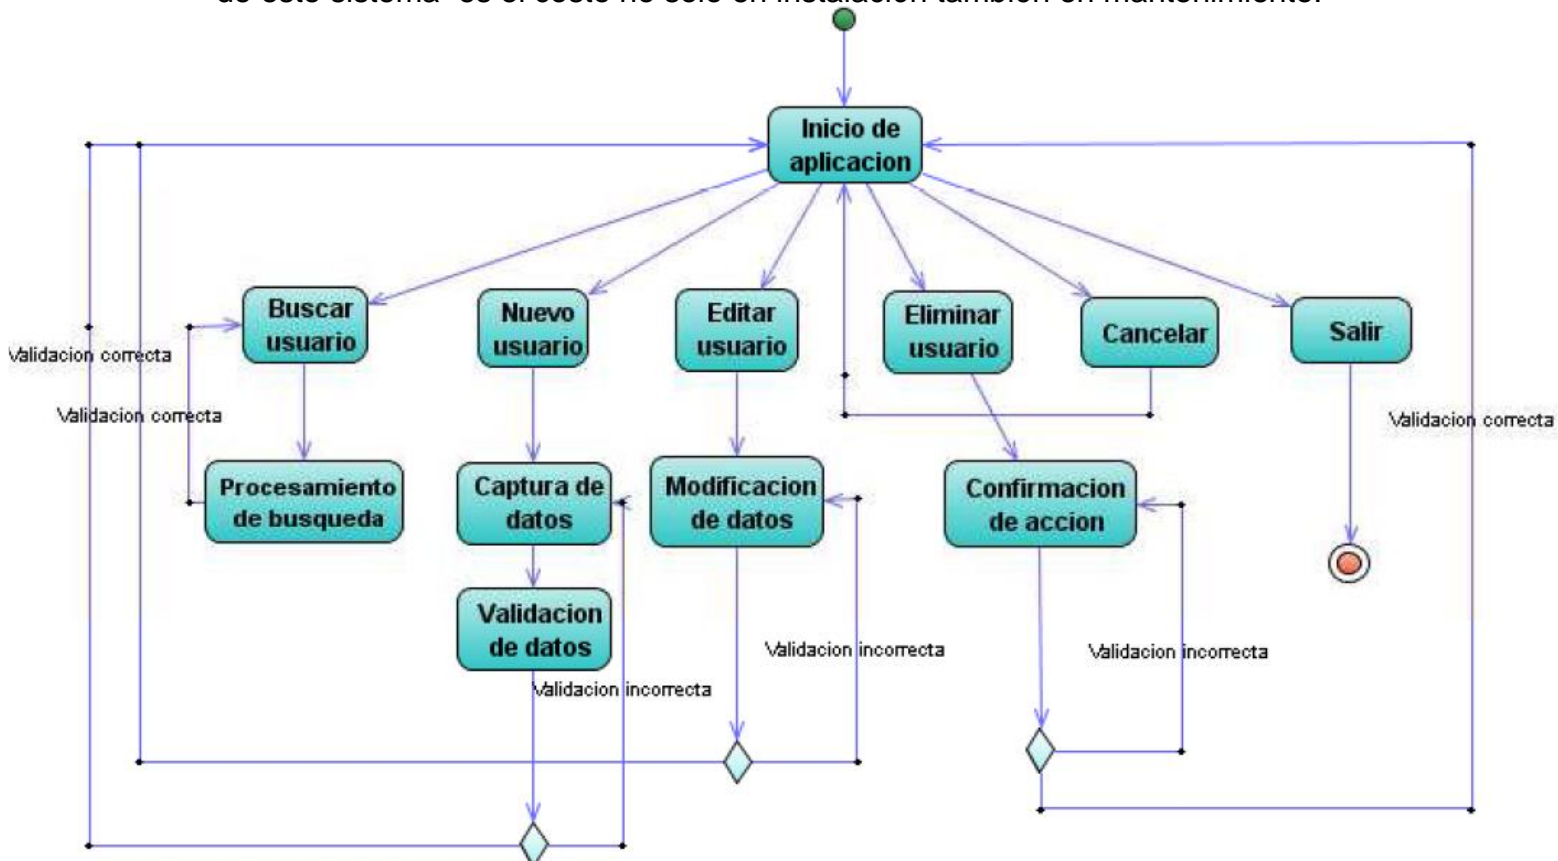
de este sistema es el costo no solo en instalacion tambien en mantenimiento.

Inicio de aplicacion

Buscar usuario

Nuevo usuario

Editar usuario

Eliminar usuario

Cancelar

Salir

Validacion correcta

Validacion correcta

Validacion correcta

Procesamiento de busqueda

Captura de datos

Modificacion de datos

Confirmacion de accion

Validacion de datos

Validacion incorrecta

Validacion incorrecta

Validacion incorrecta